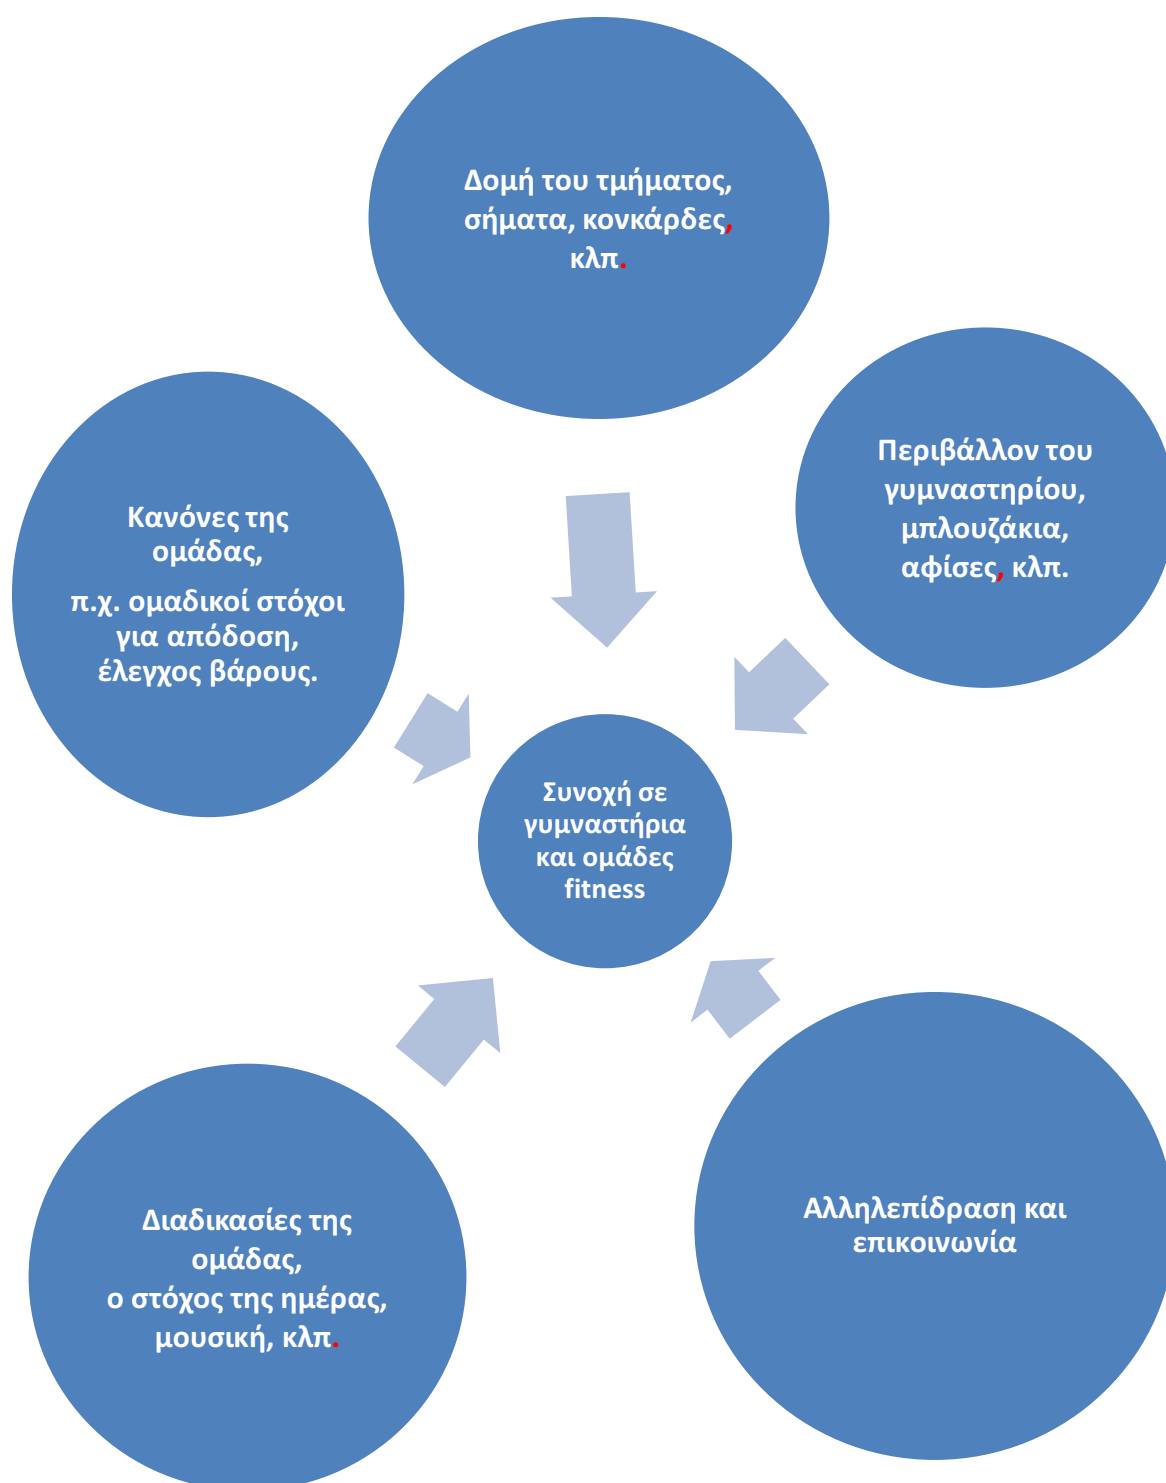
Δομή του τμήματος, σήματα, κονκάρδες, κλπ.

Κανόνες της ομάδας,

π.χ. ομαδικοί στόχοι για απόδοση, έλεγχος βάρους.

Περιβάλλον του γυμναστηρίου, μπλουζάκια, αφίσες, κλπ.

Συνοχή σε γυμναστήρια και ομάδες fitness

Διαδικασίες της ομάδας, ο στόχος της ημέρας, μουσική, κλπ.

Αλληλεπίδραση και επικοινωνία